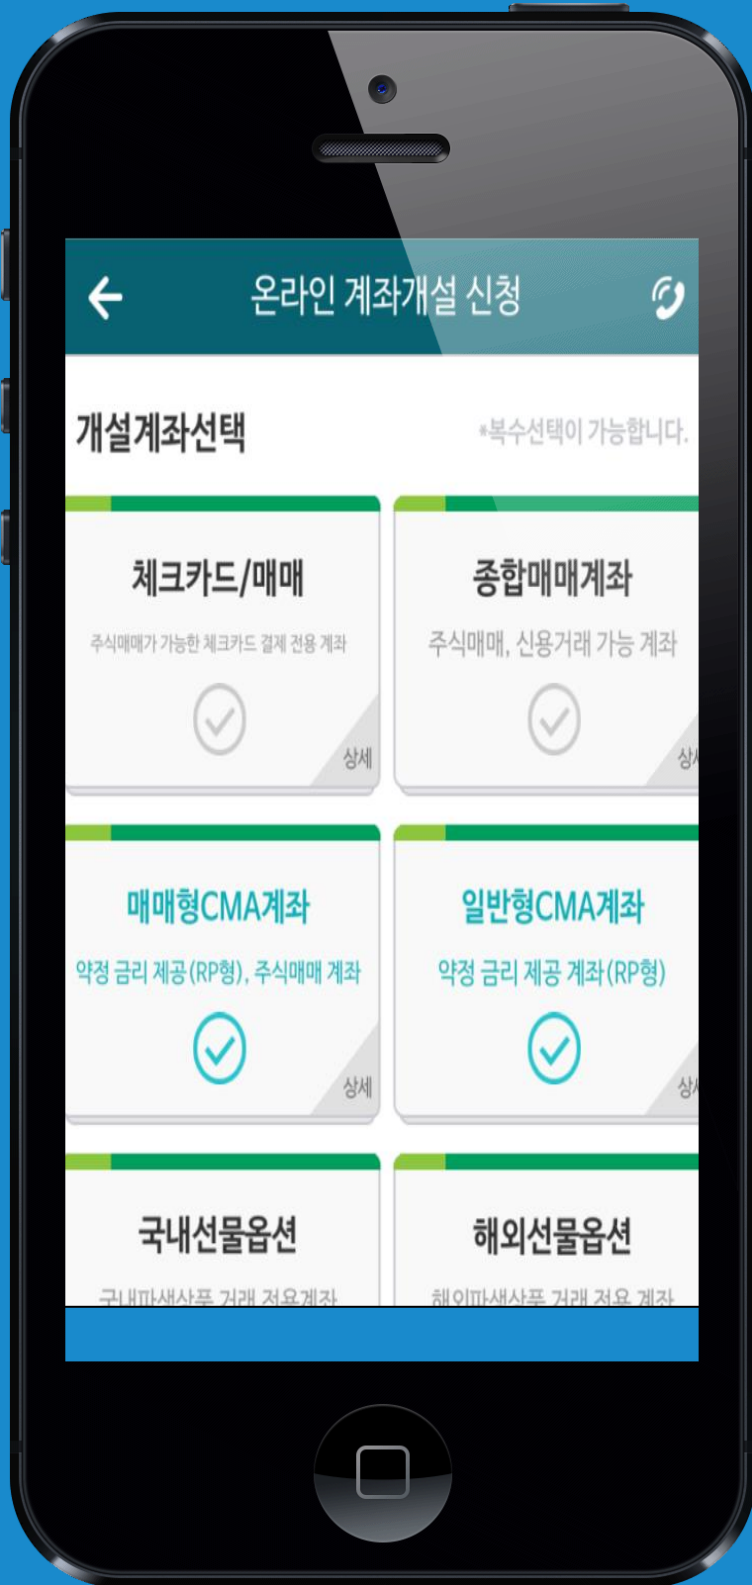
온라인 계좌개설 신청

개설계좌선택

*복수선택이 가능합니다.

체크카드/매매

주식매매가 가능한 체크카드 결제 전용 계좌

상세

종합매매계좌

주식매매, 신용거래 가능 계좌

상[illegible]

매매형CMA계좌

약정 금리 제공(RP형), 주식매매 계좌

상세

일반형CMA계좌

약정 금리 제공 계좌(RP형)

상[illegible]

국내선물옵션

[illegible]

해외선물옵션

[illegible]